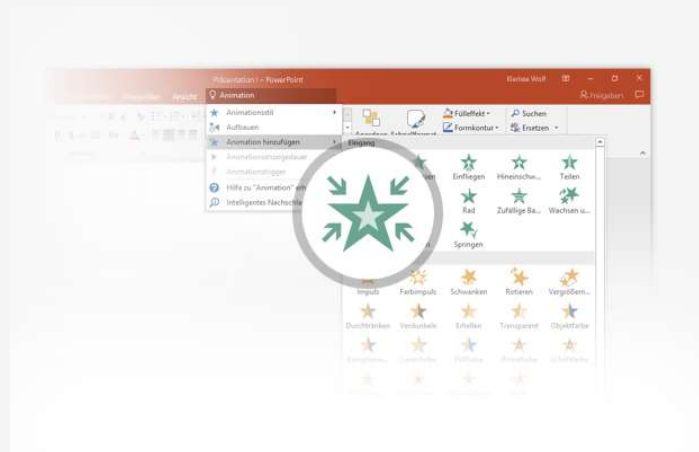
Präsentation1 - PowerPoint
Kleines Wolf
Freigeben
Animation
Animationsstil
Aufbauen
Animation hinzufügen
Animationsanzeigedauer
Animationstrigger
Hilfe zu "Animation" erh
Intelligentes Nachschla
Fülleffekt
Formkontur
Suchen
Ersetzen
Eingang
Einfliegen
Hineinschw...
Teilen
Rad
Zufällige Ba...
Wachsen u...
Springen
Impuls
Farbimpuls
Schwanken
Rotieren
Vergrößern...
Durchtränken
Verdunkeln
Erhellen
Transparent
Objektfarbe
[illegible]